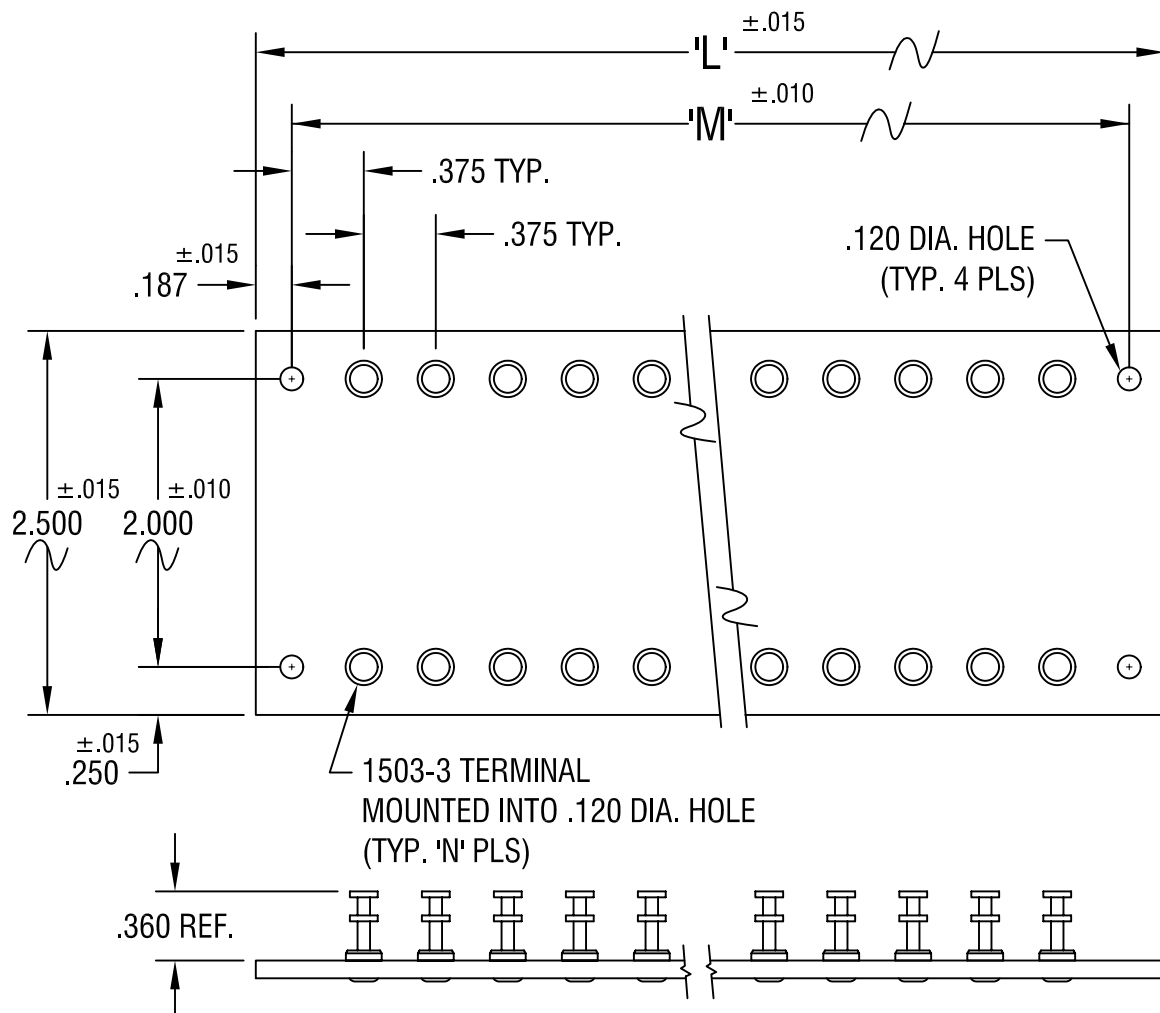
$\pm.015$
'L'

$\pm.010$
'M'

.375 TYP.

.375 TYP.

$\pm.015$
.187

.120 DIA. HOLE
(TYP. 4 PLS)

$\pm.015$
2.500

$\pm.010$
2.000

$\pm.015$
.250

1503-3 TERMINAL
MOUNTED INTO .120 DIA. HOLE
(TYP. 'N' PLS)

.360 REF.